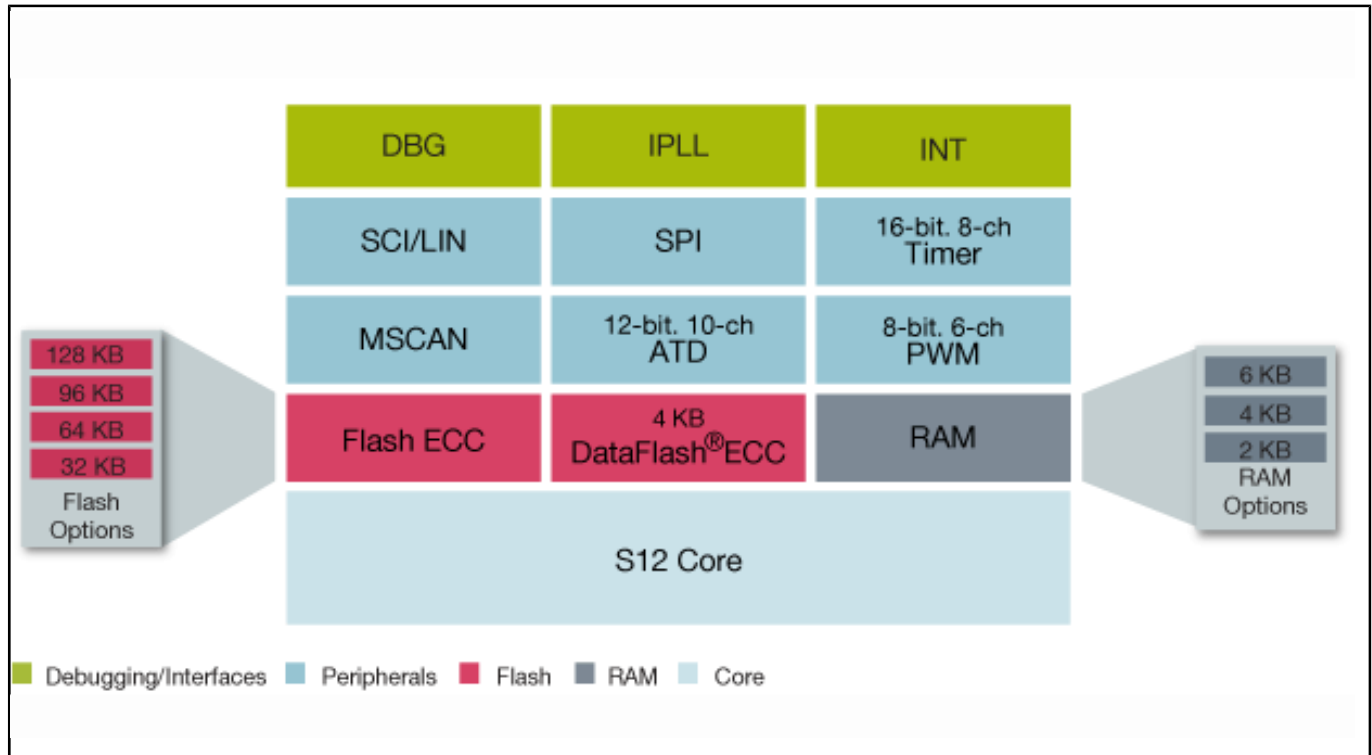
DBG

IPLL

INT

SCI/LIN

SPI

16-bit. 8-ch Timer

MSCAN

12-bit. 10-ch ATD

8-bit. 6-ch PWM

128 KB
96 KB
64 KB
32 KB
Flash Options

Flash ECC

4 KB DataFlash® ECC

RAM

6 KB
4 KB
2 KB
RAM Options

S12 Core

Debugging/Interfaces
Peripherals
Flash
RAM
Core